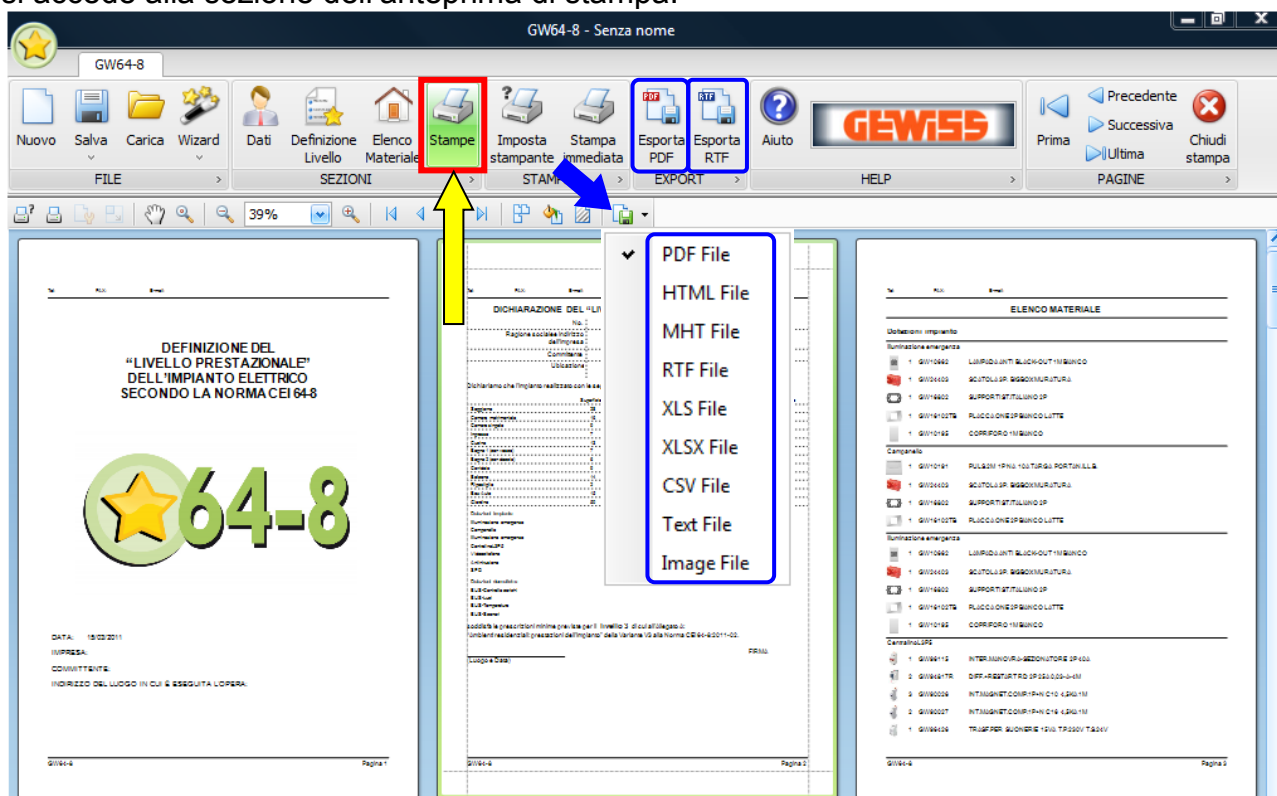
GW64-8 - Senza nome

GW64-8

Nuovo Salva Carica Wizard
FILE

Dati Definizione Livello Elenco Materiale Stampe
SEZIONI

Imposta stampante Stampa immediata
STAMPA

Esporta PDF Esporta RTF
EXPORT

Aiuto
HELP

GEWISS

Prima Precedente Successiva Ultima Chiudi stampa
PAGINE

39%

PDF File
HTML File
MHT File
RTF File
XLS File
XLSX File
CSV File
Text File
Image File

DEFINIZIONE DEL "LIVELLO PRESTAZIONALE" DELL'IMPIANTO ELETTRICO SECONDO LA NORMA CEI 64-8

64-8

DATA: 15/03/2011
IMPRESA:
COMMITTENTE:
INDIRIZZO DEL LUOGO IN CUI È ESEGUITA L'OPERA:

GW64-8 Pagina 1

DICHIARAZIONE DEL "LI
Ragione sociale indirizzo dell'impresa
Committente
Ubicazione

GW64-8 Pagina 2

ELENCO MATERIALE
Dotazioni impianto
Illuminazione emergenza
Campanello
Illuminazione emergenza
CentralinoLSPS

GW64-8 Pagina 3